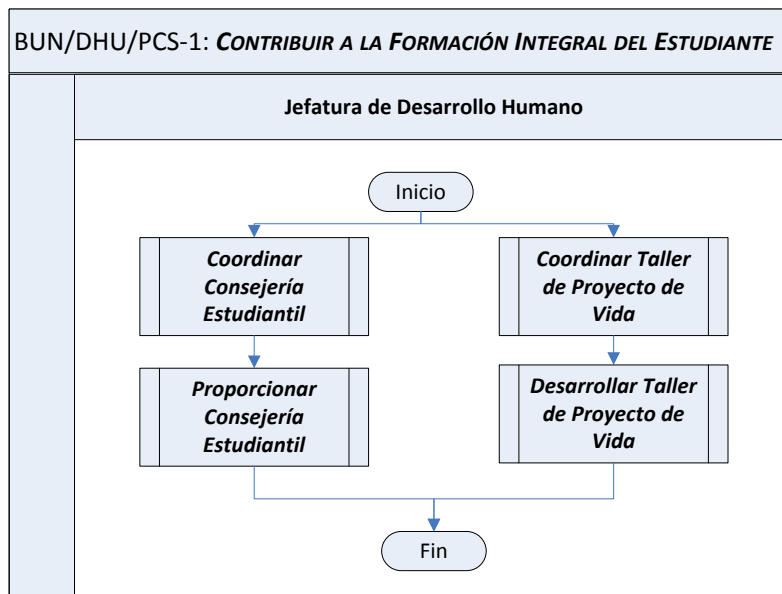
BUN/DHU/PCS-1: *CONTRIBUIR A LA FORMACIÓN INTEGRAL DEL ESTUDIANTE*

Jefatura de Desarrollo Humano

Inicio

Coordinar Consejería Estudiantil

Coordinar Taller de Proyecto de Vida

Proporcionar Consejería Estudiantil

Desarrollar Taller de Proyecto de Vida

Fin